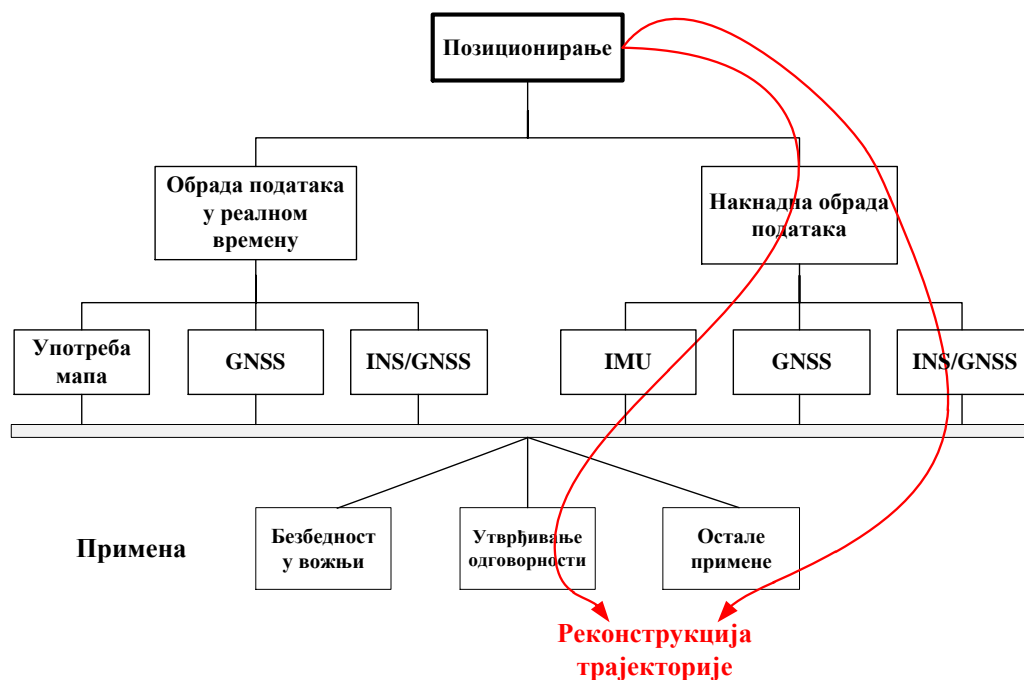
Позиционирање

Обрада података у реалном времену

Накнадна обрада података

Употреба мапа

GNSS

INS/GNSS

IMU

GNSS

INS/GNSS

Примена

Безбедност у вожњи

Утврђивање одговорности

Остале примене

Реконструкција трајекторије